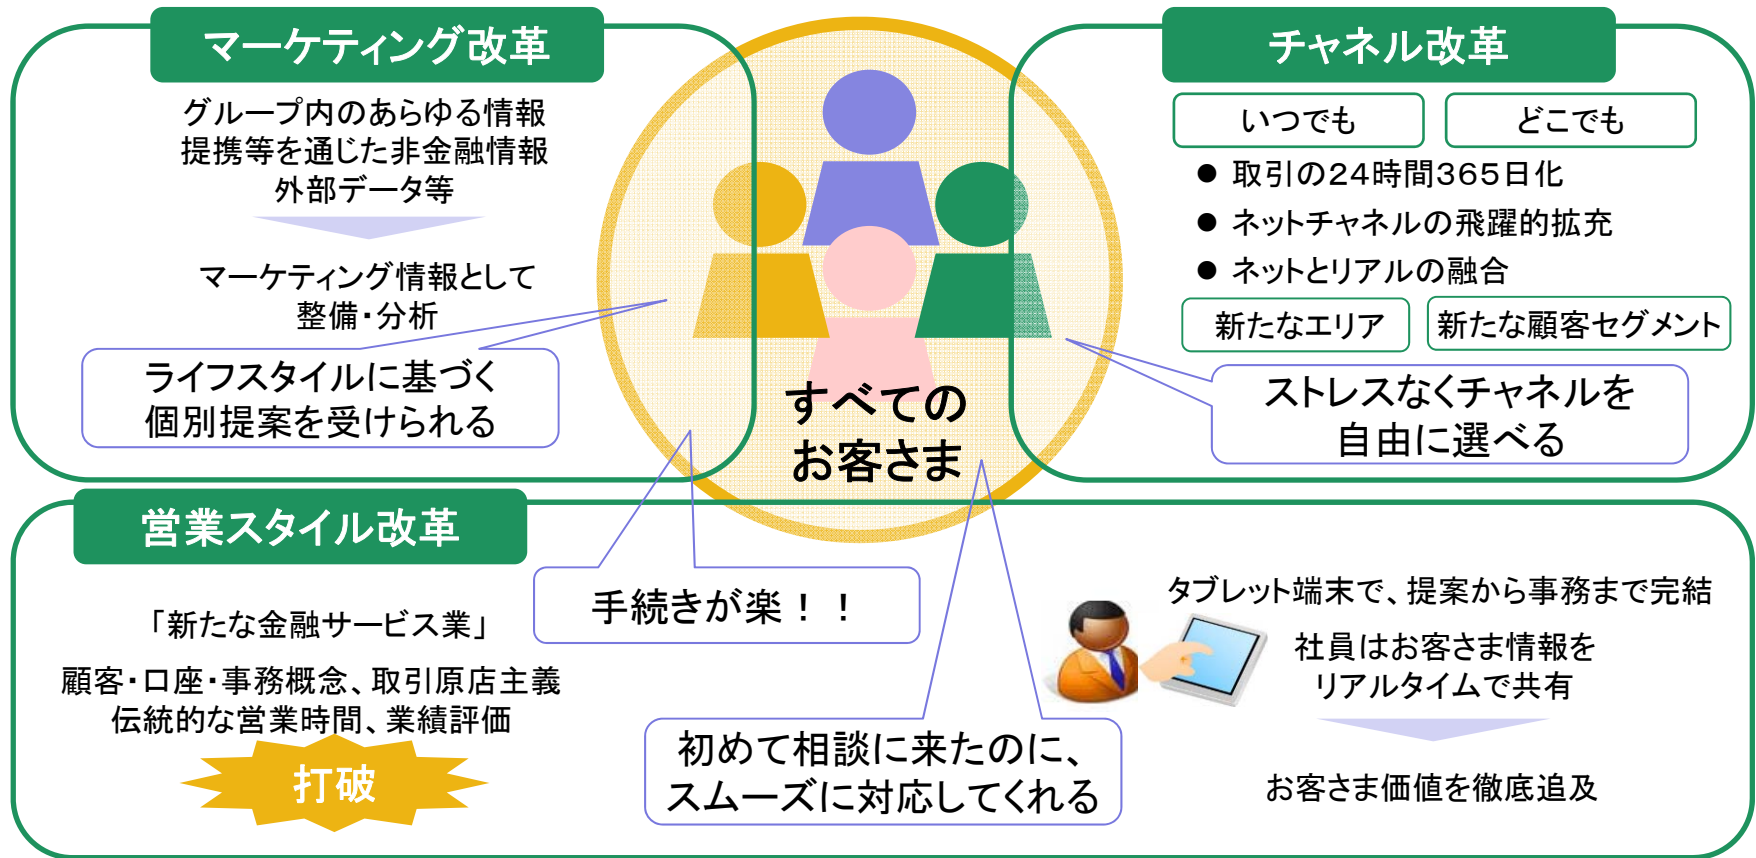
マーケティング改革

グループ内のあらゆる情報
提携等を通じた非金融情報
外部データ等

マーケティング情報として
整備・分析

ライフスタイルに基づく
個別提案を受けられる

すべての
お客さま

チャネル改革

いつでも

どこでも

● 取引の24時間365日化
● ネットチャネルの飛躍的拡充
● ネットとリアルの融合

新たなエリア

新たな顧客セグメント

ストレスなくチャネルを
自由に選べる

営業スタイル改革

「新たな金融サービス業」

顧客・口座・事務概念、取引原店主義
伝統的な営業時間、業績評価

打破

手続きが楽！！

初めて相談に来たのに、
スムーズに対応してくれる

タブレット端末で、提案から事務まで完結

社員はお客さま情報を
リアルタイムで共有

お客さま価値を徹底追及